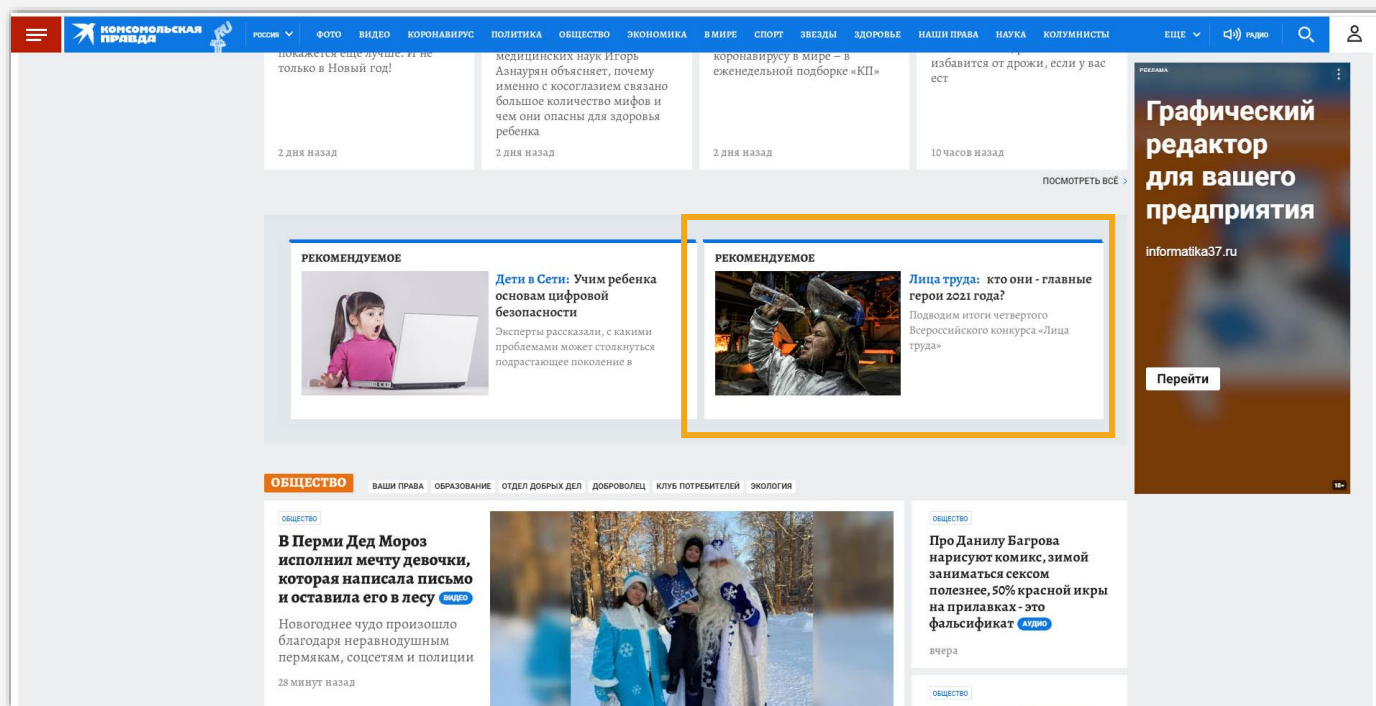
КОМСОМОЛЬСКАЯ ПРАВДА

РОССИЯ ФОТО ВИДЕО КОРОНАВИРУС ПОЛИТИКА ОБЩЕСТВО ЭКОНОМИКА В МИРЕ СПОРТ ЗВЕЗДЫ ЗДОРОВЬЕ НАШИ ПРАВА НАУКА КОЛУМНИСТЫ ЕЩЕ РАДИО

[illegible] покажется еще лучше. И не только в Новый год!

2 дня назад

медицинских наук Игорь Азнаурян объясняет, почему именно с косоглазием связано большое количество мифов и чем они опасны для здоровья ребенка

2 дня назад

коронавирусу в мире – в еженедельной подборке «КП»

2 дня назад

избавится от дрожи, если у вас ест

10 часов назад

ПОСМОТРЕТЬ ВСЁ

РЕКОМЕНДУЕМОЕ

Дети в Сети: Учим ребенка основам цифровой безопасности

Эксперты рассказали, с какими проблемами может столкнуться подрастающее поколение в

РЕКОМЕНДУЕМОЕ

Лица труда: кто они - главные герои 2021 года?

Подводим итоги четвертого Всероссийского конкурса «Лица труда»

РЕКЛАМА

Графический редактор для вашего предприятия

informatika37.ru

Перейти

18+

ОБЩЕСТВО

ВАШИ ПРАВА ОБРАЗОВАНИЕ ОТДЕЛ ДОБРЫХ ДЕЛ ДОБРОВОЛЕЦ КЛУБ ПОТРЕБИТЕЛЕЙ ЭКОЛОГИЯ

ОБЩЕСТВО

В Перми Дед Мороз исполнил мечту девочки, которая написала письмо и оставила его в лесу ВИДЕО

Новогоднее чудо произошло благодаря неравнодушным пермякам, соцсетям и полиции

28 минут назад

ОБЩЕСТВО

Про Данилу Багрова нарисуют комикс, зимой заниматься сексом полезнее, 50% красной икры на прилавках - это фальсификат АУДИО

вчера

ОБЩЕСТВО